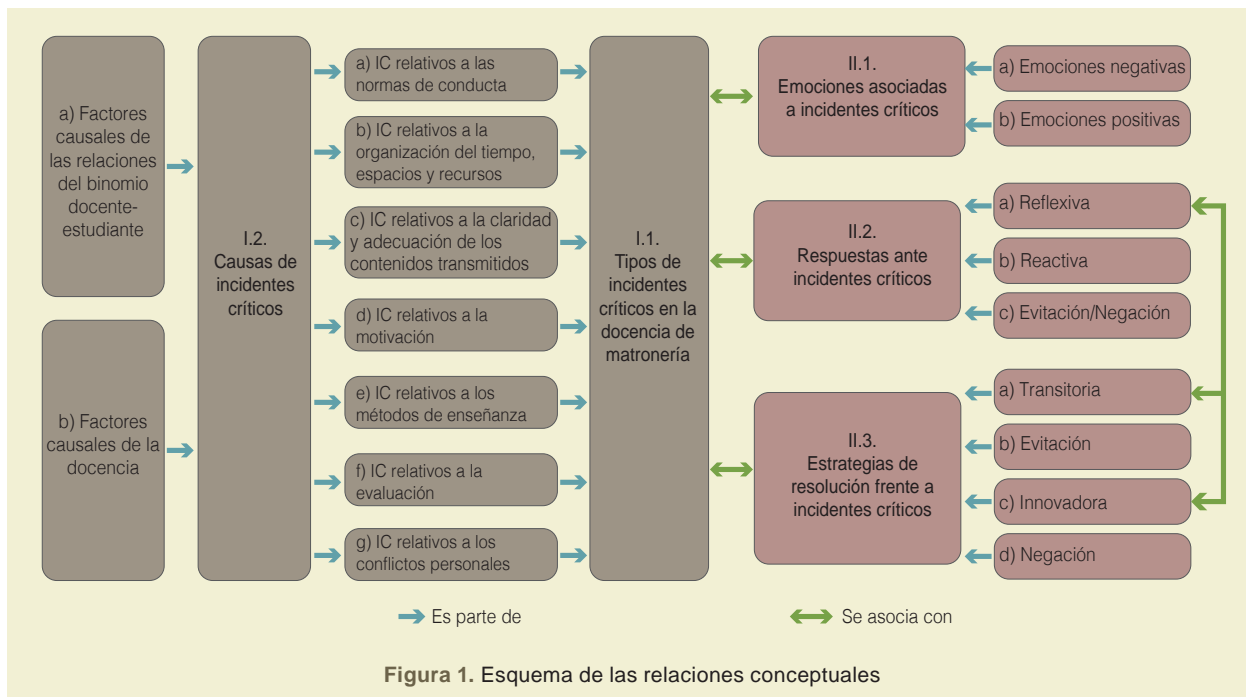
a) Factores causales de las relaciones del binomio docente-estudiante

b) Factores causales de la docencia

I.2. Causas de incidentes críticos

a) IC relativos a las normas de conducta

b) IC relativos a la organización del tiempo, espacios y recursos

c) IC relativos a la claridad y adecuación de los contenidos transmitidos

d) IC relativos a la motivación

e) IC relativos a los métodos de enseñanza

f) IC relativos a la evaluación

g) IC relativos a los conflictos personales

I.1. Tipos de incidentes críticos en la docencia de matronería

II.1. Emociones asociadas a incidentes críticos

a) Emociones negativas

b) Emociones positivas

II.2. Respuestas ante incidentes críticos

a) Reflexiva

b) Reactiva

c) Evitación/Negación

II.3. Estrategias de resolución frente a incidentes críticos

a) Transitoria

b) Evitación

c) Innovadora

d) Negación

Es parte de

Se asocia con

Figura 1. Esquema de las relaciones conceptuales